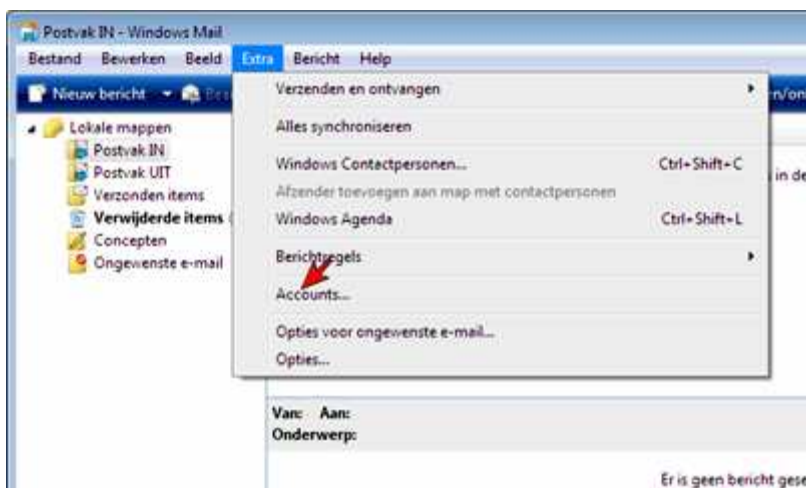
Postvak IN - Windows Mail

Bestand Bewerken Beeld Extra Bericht Help

Nieuw bericht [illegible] n/on

Lokale mappen
Postvak IN
Postvak UIT
Verzonden items
Verwijderde items
Concepten
Ongewenste e-mail

Verzenden en ontvangen
Alles synchroniseren
Windows Contactpersonen... Ctrl+Shift+C
Afzender toevoegen aan map met contactpersonen
Windows Agenda Ctrl+Shift+L
Berichtregels
Accounts...
Opties voor ongewenste e-mail...
Opties...

in de

Van: Aan:
Onderwerp:

Er is geen bericht gese